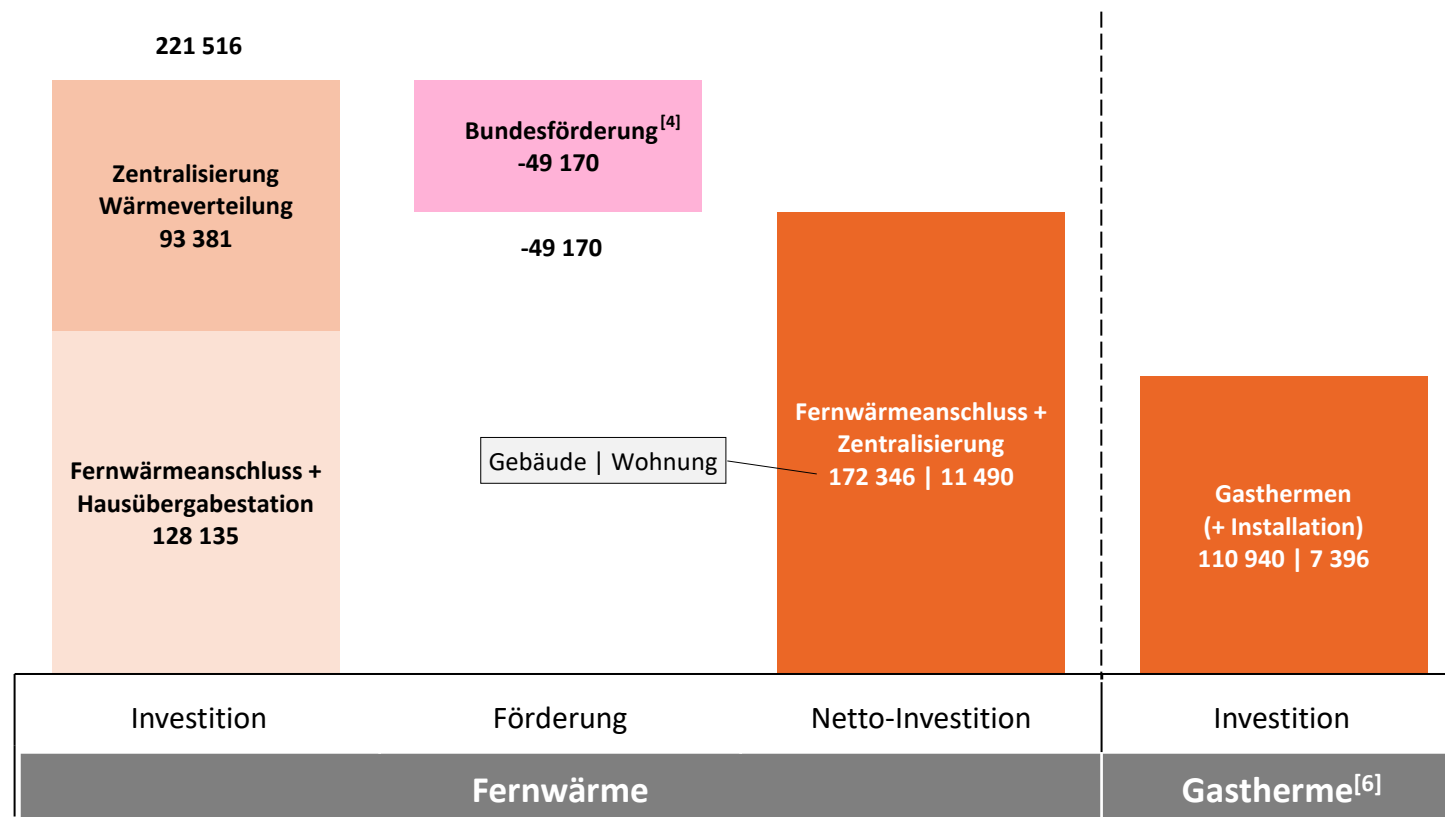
221 516

Zentralisierung Wärmeverteilung 93 381

Fernwärmeanschluss + Hausübergabestation 128 135

Bundesförderung$^{[4]}$ -49 170

-49 170

Gebäude | Wohnung

Fernwärmeanschluss + Zentralisierung 172 346 | 11 490

Gasthermen (+ Installation) 110 940 | 7 396

Investition

Förderung

Netto-Investition

Investition

Fernwärme

Gastherme$^{[6]}$